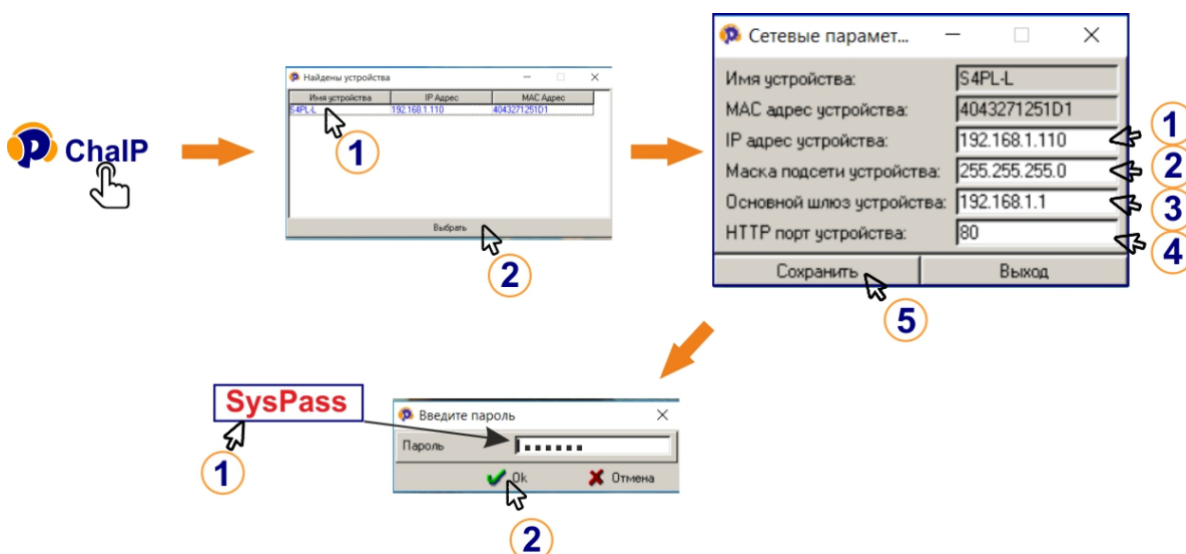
ChaIP

Найдены устройства

| Имя устройства | IP Адрес | MAC Адрес |
|---|---|---|
| S4PL-L | 192.168.1.110 | 4043271251D1 |

Выбрать

1

2

Сетевые парамет...

Имя устройства: S4PL-L
MAC адрес устройства: 4043271251D1
IP адрес устройства: 192.168.1.110
Маска подсети устройства: 255.255.255.0
Основной шлюз устройства: 192.168.1.1
HTTP порт устройства: 80

Сохранить
Выход

1
2
3
4
5

SysPass

Введите пароль

Пароль ••••••

Ok
Отмена

1

2